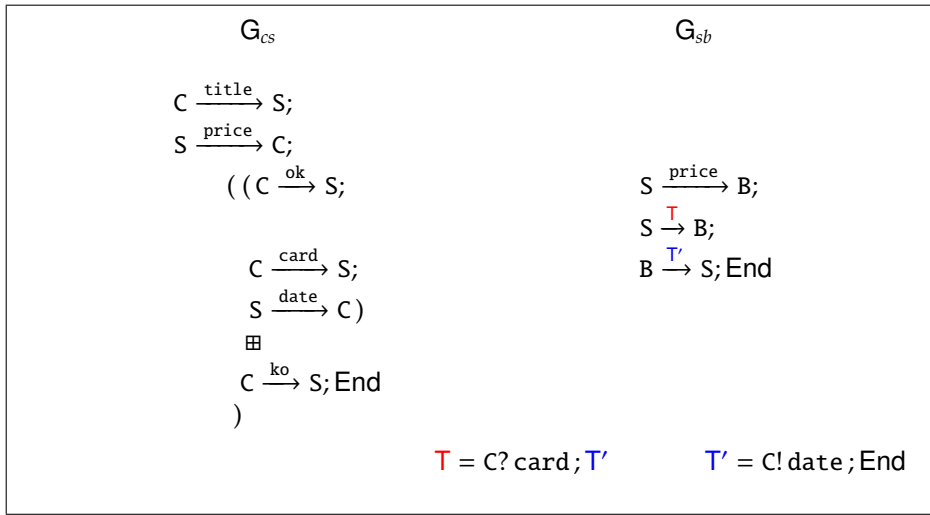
$G_{cs}$

$G_{sb}$

$C \xrightarrow{title} S;$
$S \xrightarrow{price} C;$
$((C \xrightarrow{ok} S;$

$C \xrightarrow{card} S;$
$S \xrightarrow{date} C)$
$\boxplus$
$C \xrightarrow{ko} S;$ End
$)$

$S \xrightarrow{price} B;$
$S \xrightarrow{T} B;$
$B \xrightarrow{T'} S;$ End

$T = C?\,card\,;T'$ $\quad T' = C!\,date\,;$ End